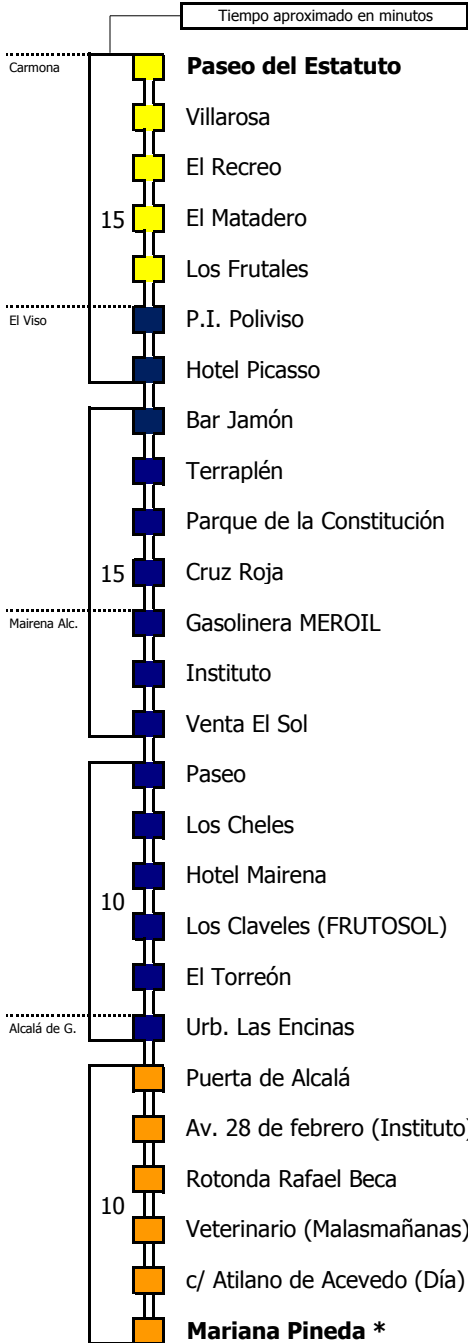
Tiempo aproximado en minutos

Carmona

**Paseo del Estatuto**

Villarosa

El Recreo

15

El Matadero

Los Frutales

El Viso

P.I. Poliviso

Hotel Picasso

Bar Jamón

Terraplén

Parque de la Constitución

15

Cruz Roja

Mairena Alc.

Gasolinera MEROIL

Instituto

Venta El Sol

Paseo

Los Cheles

Hotel Mairena

10

Los Claveles (FRUTOSOL)

El Torreón

Alcalá de G.

Urb. Las Encinas

Puerta de Alcalá

Av. 28 de febrero (Instituto)

Rotonda Rafael Beca

10

Veterinario (Malasmañanas)

c/ Atilano de Acevedo (Día)

**Mariana Pineda \***